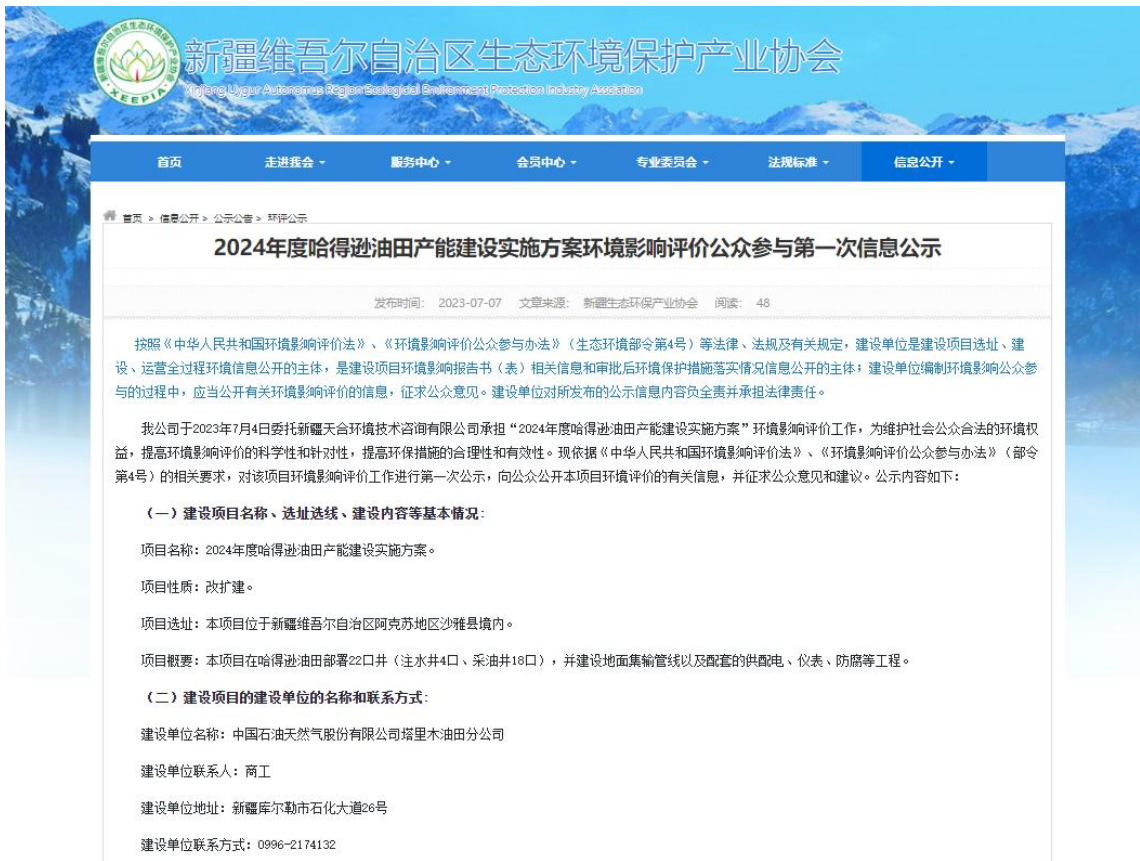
新疆维吾尔自治区生态环境保护产业协会
Xinjiang Uygur Autonomous Region Ecological Environment Protection Industry Association
XEEPIA

首页 走进我会 服务中心 会员中心 专业委员会 法规标准 信息公开

首页 > 信息公开 > 公示公告 > 环评公示

2024年度哈得逊油田产能建设实施方案环境影响评价公众参与第一次信息公示

发布时间：2023-07-07 文章来源：新疆生态环保产业协会 阅读：48

按照《中华人民共和国环境影响评价法》、《环境影响评价公众参与办法》（生态环境部令第4号）等法律、法规及有关规定，建设单位是建设项目选址、建设、运营全过程环境信息公开的主体，是建设项目环境影响报告书（表）相关信息和审批后环境保护措施落实情况信息公开的主体；建设单位编制环境影响公众参与的过程中，应当公开有关环境影响评价的信息，征求公众意见。建设单位对所发布的公示信息内容负全责并承担法律责任。

我公司于2023年7月4日委托新疆天合环境技术咨询有限公司承担“2024年度哈得逊油田产能建设实施方案”环境影响评价工作，为维护社会公众合法的环境权益，提高环境影响评价的科学性和针对性，提高环保措施的合理性和有效性。现依据《中华人民共和国环境影响评价法》、《环境影响评价公众参与办法》（部令第4号）的相关要求，对该项目环境影响评价工作进行第一次公示，向公众公开本项目环境评价的有关信息，并征求公众意见和建议。公示内容如下：

（一）建设项目名称、选址选线、建设内容等基本情况：

项目名称：2024年度哈得逊油田产能建设实施方案。

项目性质：改扩建。

项目选址：本项目位于新疆维吾尔自治区阿克苏地区沙雅县境内。

项目概要：本项目在哈得逊油田部署22口井（注水井4口、采油井18口），并建设地面集输管线以及配套的供配电、仪表、防腐等工程。

（二）建设项目的建设单位的名称和联系方式：

建设单位名称：中国石油天然气股份有限公司塔里木油田分公司

建设单位联系人：商工

建设单位地址：新疆库尔勒市石化大道26号

建设单位联系方式：0996-2174132